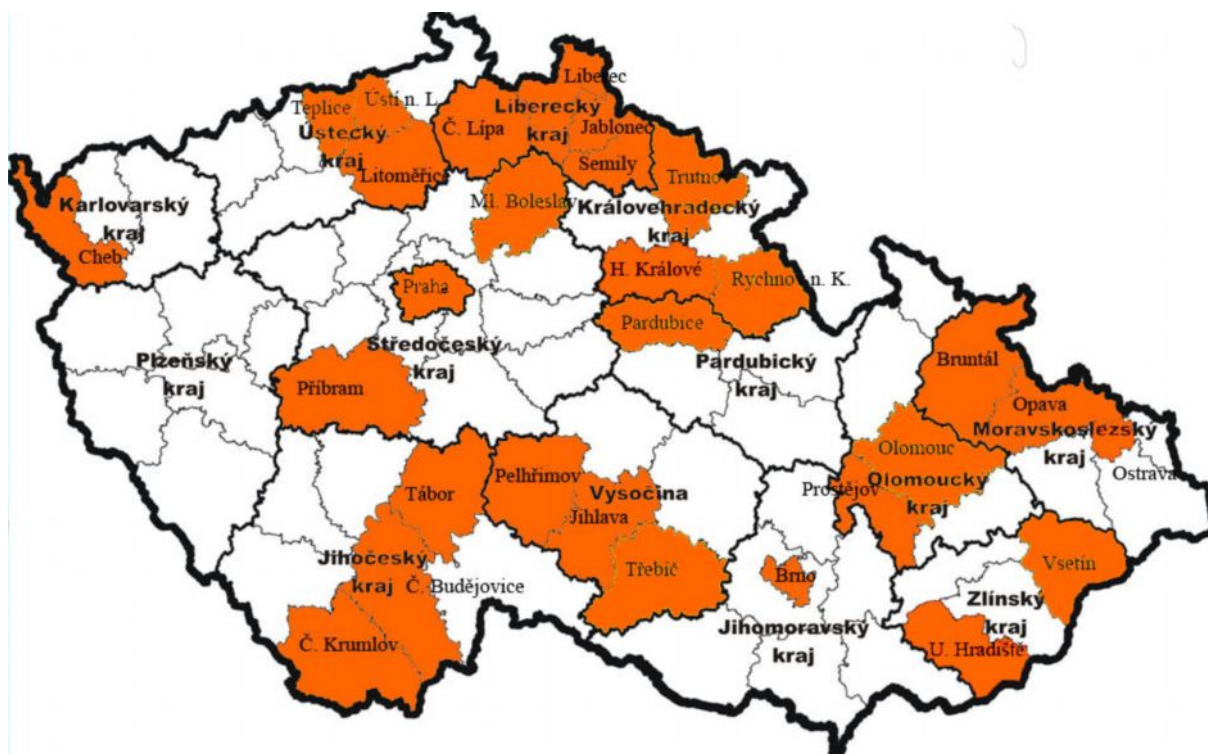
Liberec
Teplice
Ústí n. L.
Liberecký kraj
Ústecký kraj
Č. Lípa
Jablonec
Semily
Litoměřice
Trutnov
Karlovarský kraj
Ml. Boleslav
Královehradecký kraj
Cheb
Praha
H. Králové
Rychnov n. K.
Pardubice
Středočeský kraj
Plzeňský kraj
Příbram
Pardubický kraj
Bruntál
Opava
Moravskoslezský kraj
Olomouc
Olomoucky kraj
Ostrava
Tábor
Pelhřimov
Vysočina
Jihlava
Prostějov
Jihočeský kraj
Č. Budějovice
Třebíč
Brno
Vsetín
Zlínský kraj
Č. Krumlov
Jihomoravský kraj
U. Hradiště